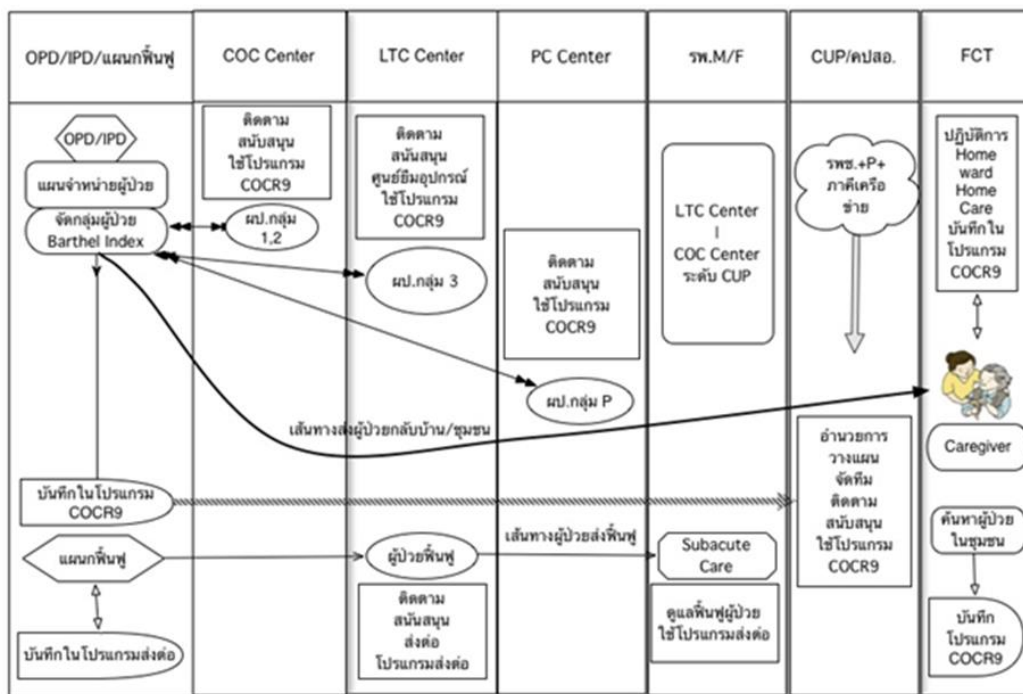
| OPD/IPD/แผนกฟื้นฟู | COC Center | LTC Center | PC Center | รพ.M/F | CUP/คปสอ. | FCT |
|---|---|---|---|---|---|---|

OPD/IPD

แผนจำหน่ายผู้ป่วย

จัดกลุ่มผู้ป่วย Barthel Index

ติดตาม สนับสนุน ใช้โปรแกรม COCR9

ผป.กลุ่ม 1,2

ติดตาม สนับสนุน ศูนย์ยืมอุปกรณ์ ใช้โปรแกรม COCR9

ผป.กลุ่ม 3

ติดตาม สนับสนุน ใช้โปรแกรม COCR9

ผป.กลุ่ม P

LTC Center | COC Center ระดับ CUP

รพช.+P+ ภาคีเครือข่าย

ปฏิบัติการ Home ward Home Care บันทึกใน โปรแกรม COCR9

เส้นทางส่งผู้ป่วยกลับบ้าน/ชุมชน

Caregiver

อำนวยการ วางแผน จัดทีม ติดตาม สนับสนุน ใช้โปรแกรม COCR9

บันทึกในโปรแกรม COCR9

ค้นหาผู้ป่วย ในชุมชน

แผนกฟื้นฟู

ผู้ป่วยฟื้นฟู

เส้นทางผู้ป่วยส่งฟื้นฟู

Subacute Care

ติดตาม สนับสนุน ส่งต่อ โปรแกรมส่งต่อ

ดูแลฟื้นฟูผู้ป่วย ใช้โปรแกรมส่งต่อ

บันทึกในโปรแกรมส่งต่อ

บันทึก โปรแกรม COCR9